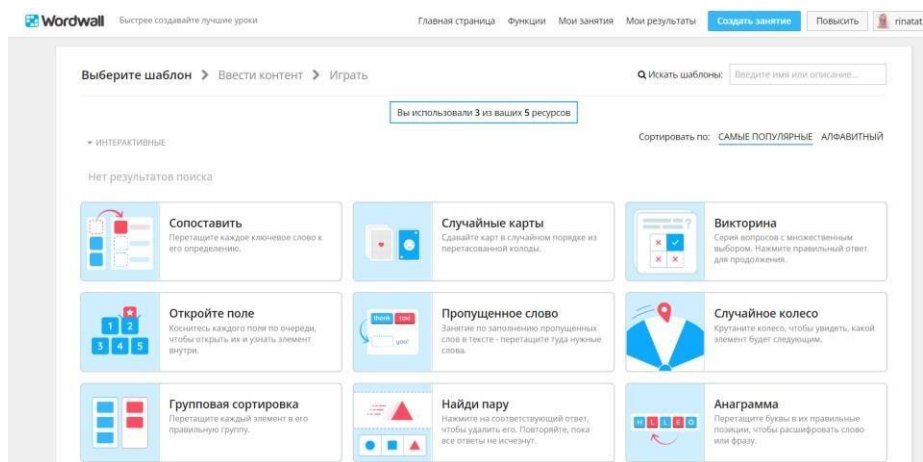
Wordwall Быстрее создавайте лучшие уроки

Главная страница Функции Мои занятия Мои результаты Создать занятие Повысить rinatat

Выберите шаблон > Ввести контент > Играть

Искать шаблоны: Введите имя или описание...

Вы использовали 3 из ваших 5 ресурсов

ИНТЕРАКТИВНЫЕ

Сортировать по: САМЫЕ ПОПУЛЯРНЫЕ АЛФАВИТНЫЙ

Нет результатов поиска

Сопоставить
Перетащите каждое ключевое слово к его определению.

Случайные карты
Сдавайте карт в случайном порядке из перетасованной колоды.

Викторина
Серия вопросов с множественным выбором. Нажмите правильный ответ для продолжения.

1 2 3 4 5

Откройте поле
Коснитесь каждого поля по очереди, чтобы открыть их и узнать элемент внутри.

thank you

Пропущенное слово
Занятие по заполнению пропущенных слов в тексте - перетащите туда нужные слова.

Случайное колесо
Крутаните колесо, чтобы увидеть, какой элемент будет следующим.

Групповая сортировка
Перетащите каждый элемент в его правильную группу.

Найди пару
Нажмите на соответствующий ответ, чтобы удалить его. Повторяйте, пока все ответы не исчезнут.

H L L E O

Анаграмма
Перетащите буквы в их правильные позиции, чтобы расшифровать слово или фразу.